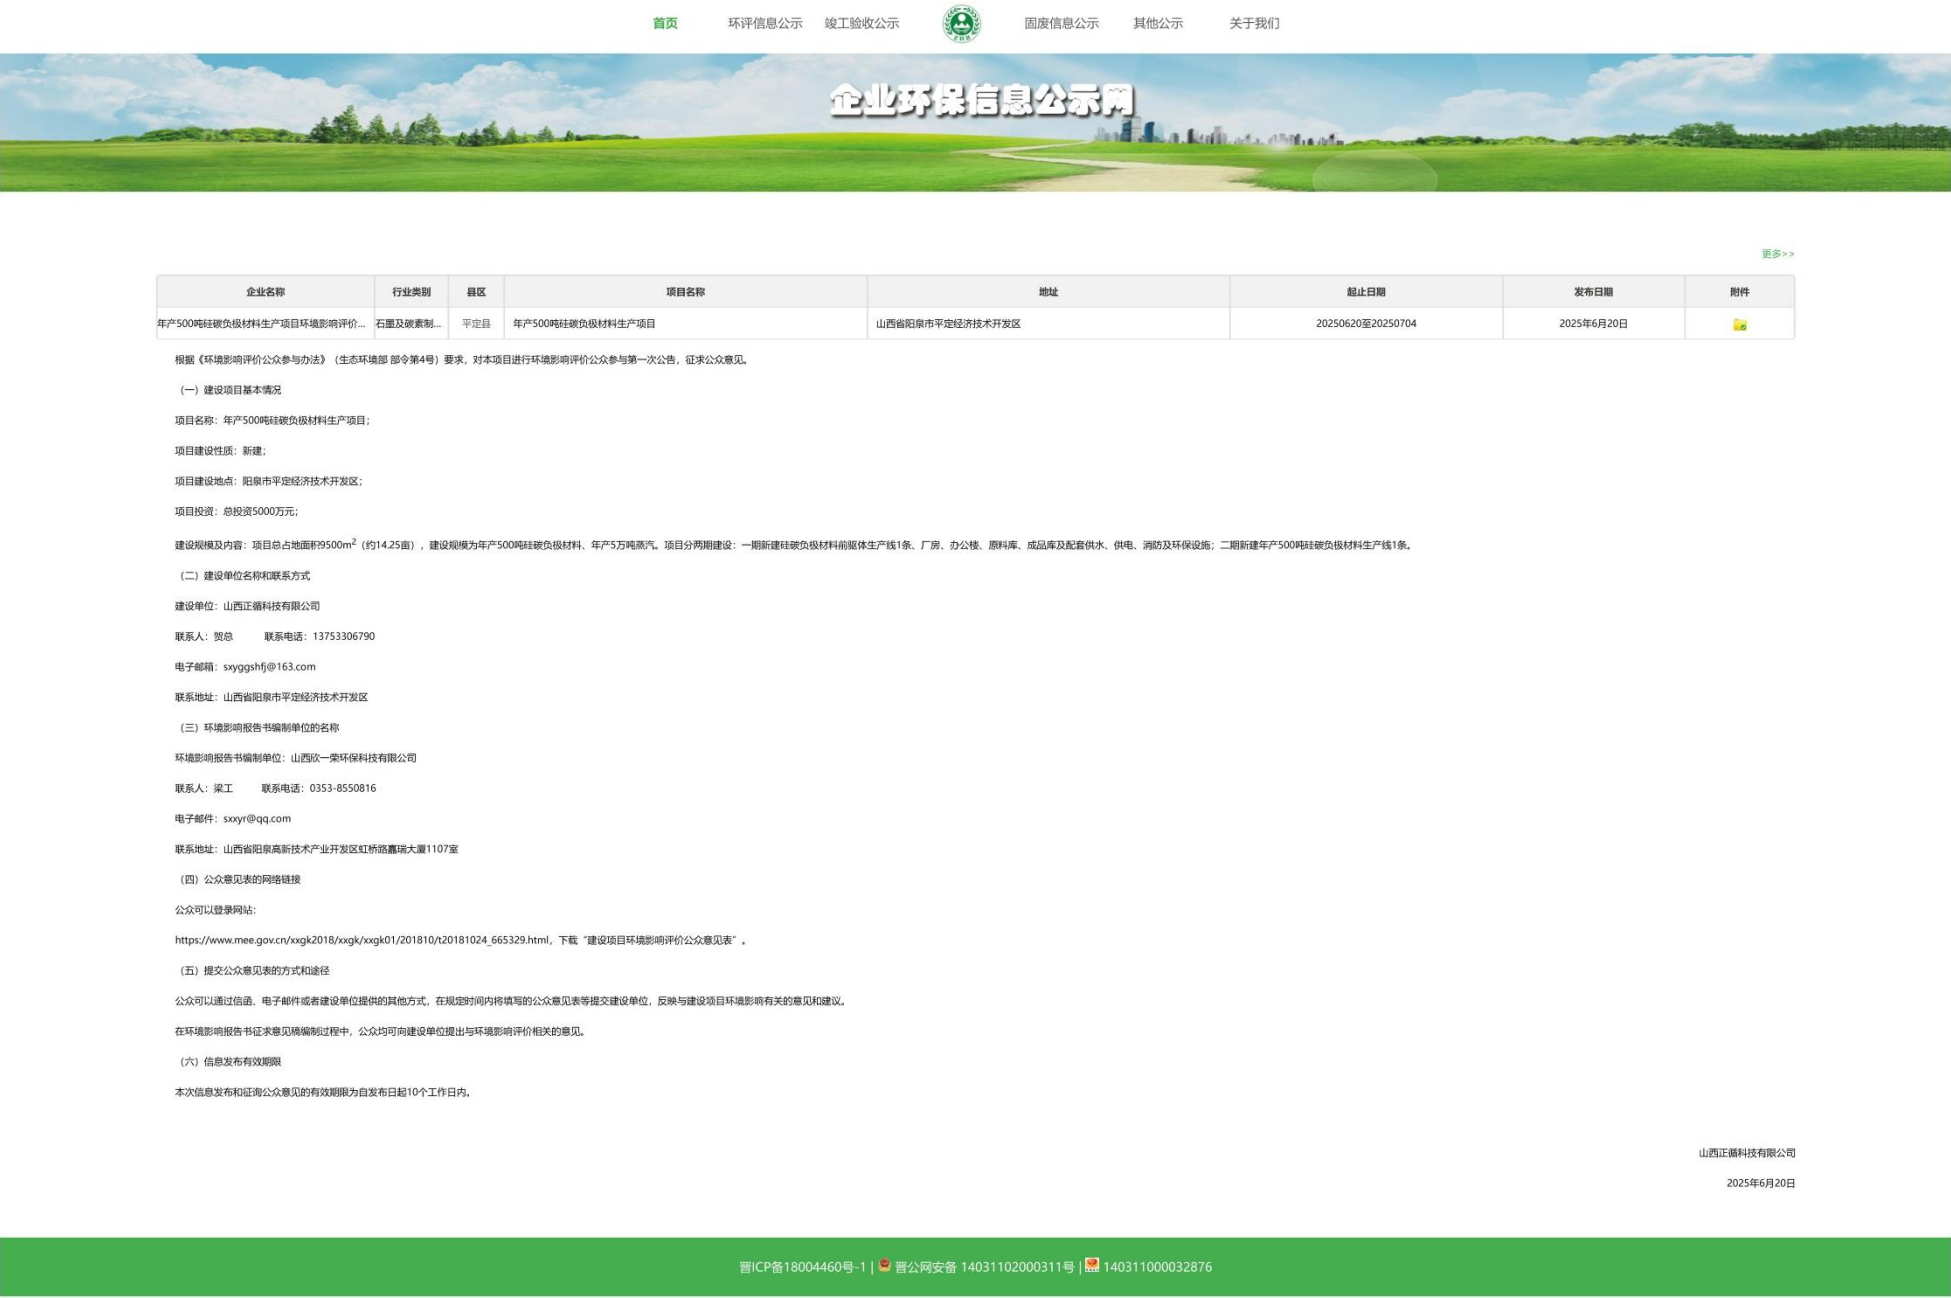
首页 环评信息公示 竣工验收公示 固废信息公示 其他公示 关于我们

企业环保信息公示网

更多>>

| 企业名称 | 行业类别 | 县区 | 项目名称 | 地址 | 起止日期 | 发布日期 | 附件 |
|---|---|---|---|---|---|---|---|
| 年产500吨硅碳负极材料生产项目环境影响评价... | 石墨及碳素制... | 平定县 | 年产500吨硅碳负极材料生产项目 | 山西省阳泉市平定经济技术开发区 | 20250620至20250704 | 2025年6月20日 | |

根据《环境影响评价公众参与办法》（生态环境部 部令第4号）要求，对本项目进行环境影响评价公众参与第一次公告，征求公众意见。

（一）建设项目基本情况

项目名称：年产500吨硅碳负极材料生产项目；

项目建设性质：新建；

项目建设地点：阳泉市平定经济技术开发区；

项目投资：总投资5000万元；

建设规模及内容：项目总占地面积9500m$^2$（约14.25亩），建设规模为年产500吨硅碳负极材料、年产5万吨蒸汽。项目分两期建设：一期新建硅碳负极材料前驱体生产线1条、厂房、办公楼、原料库、成品库及配套供水、供电、消防及环保设施；二期新建年产500吨硅碳负极材料生产线1条。

（二）建设单位名称和联系方式

建设单位：山西正循科技有限公司

联系人：贺总 联系电话：13753306790

电子邮箱：sxyggshfj@163.com

联系地址：山西省阳泉市平定经济技术开发区

（三）环境影响报告书编制单位的名称

环境影响报告书编制单位：山西欣一荣环保科技有限公司

联系人：梁工 联系电话：0353-8550816

电子邮件：sxxyr@qq.com

联系地址：山西省阳泉高新技术产业开发区虹桥路嘉瑞大厦1107室

（四）公众意见表的网络链接

公众可以登录网站：

https://www.mee.gov.cn/xxgk2018/xxgk/xxgk01/201810/t20181024_665329.html，下载"建设项目环境影响评价公众意见表"。

（五）提交公众意见表的方式和途径

公众可以通过信函、电子邮件或者建设单位提供的其他方式，在规定时间内将填写的公众意见表等提交建设单位，反映与建设项目环境影响有关的意见和建议。

在环境影响报告书征求意见稿编制过程中，公众均可向建设单位提出与环境影响评价相关的意见。

（六）信息发布有效期限

本次信息发布和征询公众意见的有效期限为自发布日起10个工作日内。

山西正循科技有限公司

2025年6月20日

晋ICP备18004460号-1 | 晋公网安备 14031102000311号 | 140311000032876